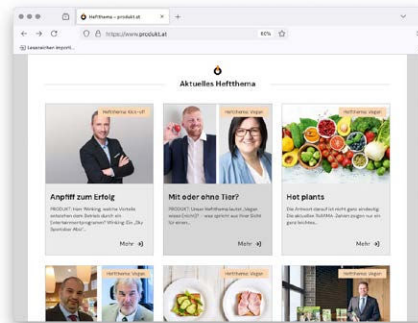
Heftthema – produkt.at
https://www.produkt.at
80%
Lesezeichen importi...

Aktuelles Heftthema

Heftthema Kick-off
Anpfiff zum Erfolg
PRODUKT: Vom Working, welche Vorteile zwischen dem Betrieb durch ein Unternehmensprogramm? Working. Ein „Sky Sonntag Abo".
Mehr

Heftthema Vegan
Mit oder ohne Tier?
PRODUKT: Unser Heftthema kaufen, Vegan etwas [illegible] – was spricht aus Ihrer Sicht für einen...
Mehr

Heftthema Vegan
Hot plants
Die Antwort darauf ist nicht ganz eindeutig. Die aktuellen TrendMe-Zahlen zeigen nur ein ganz leichtes...
Mehr

Heftthema Vegan